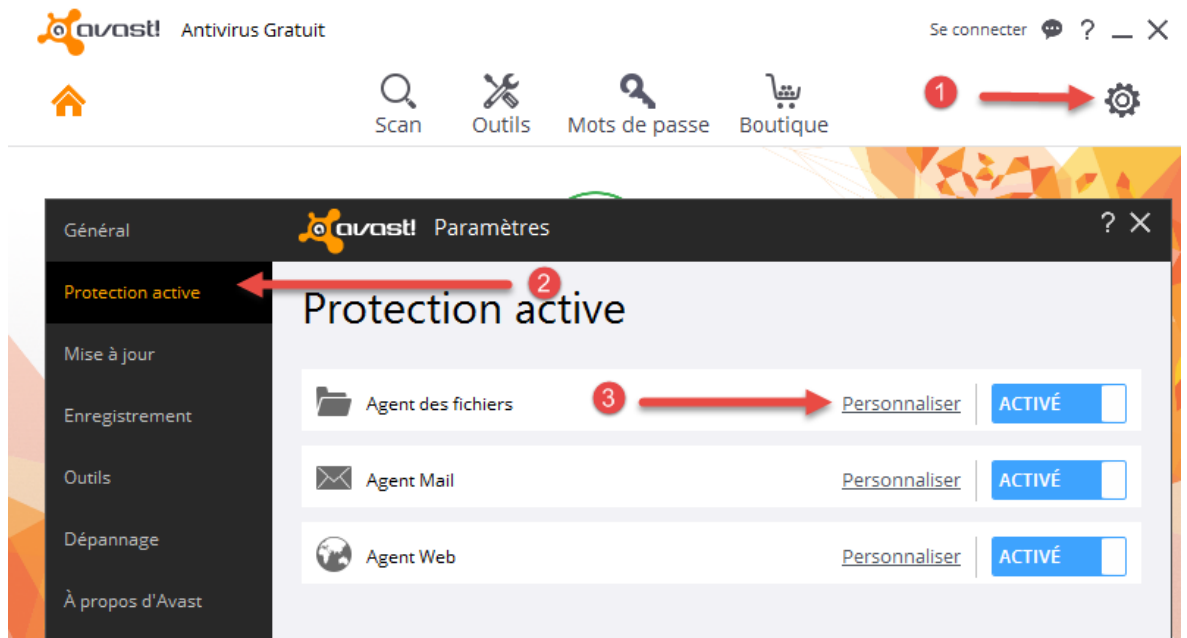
avast! Antivirus Gratuit

Se connecter ? _ ✕

Scan Outils Mots de passe Boutique

1

Général

Protection active

Mise à jour

Enregistrement

Outils

Dépannage

À propos d'Avast

avast! Paramètres

? ✕

2

Protection active

3

Agent des fichiers Personnaliser ACTIVÉ

Agent Mail Personnaliser ACTIVÉ

Agent Web Personnaliser ACTIVÉ